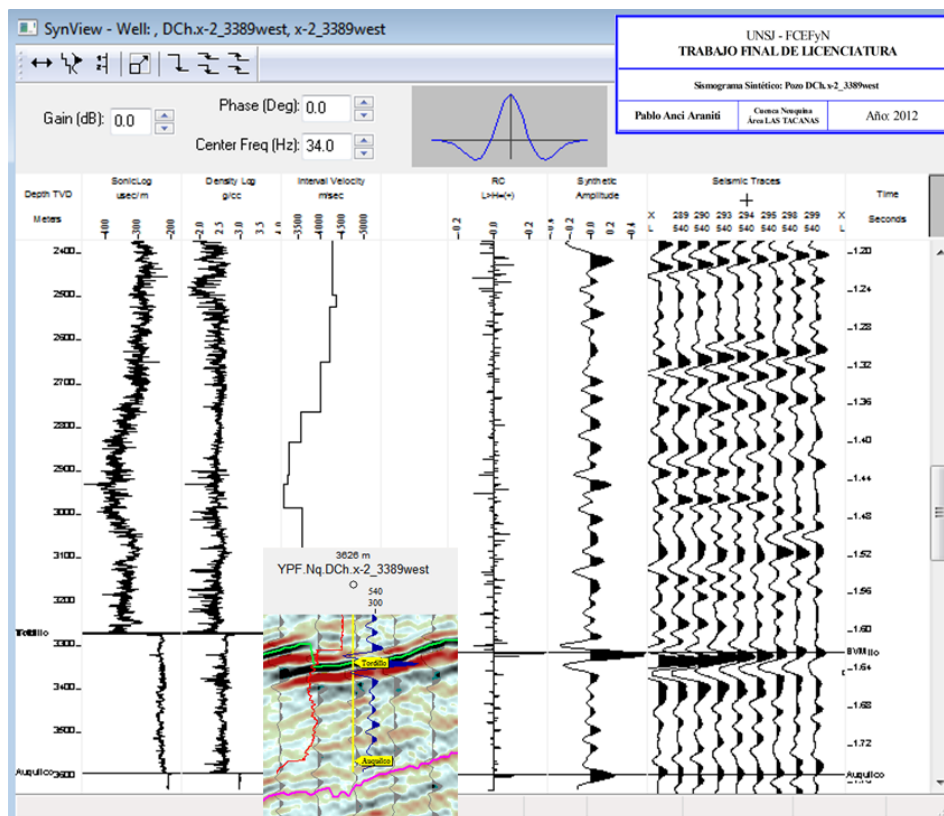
SynView - Well: , DCh.x-2_3389west, x-2_3389west

UNSJ - FCEFyN
TRABAJO FINAL DE LICENCIATURA

Sismograma Sintético: Pozo DCh.x-2_3389west

| Pablo Anci Araniti | Cuenca Neuquina Área LAS TACANAS | Año: 2012 |
|---|---|---|

Gain (dB): 0.0

Phase (Deg): 0.0

Center Freq (Hz): 34.0

Depth TVD Meters

SonicLog usec/m
-400 -300 -200

Density Log g/cc
2.0 2.5 3.0 3.5 4.0

Interval Velocity m/sec
-3500 -4000 -4500 -5000

RC L>H=(+)
-0.2 0.0 0.2

Synthetic Amplitude
-0.4 -0.2 0.0 0.2 0.4

Seismic Traces
X 289 290 293 294 295 298 299 X
L 540 540 540 540 540 540 540 L

Time Seconds

2400
2500
2600
2700
2800
2900
3000
3100
3200
Tordillo
3400
3500
Auquilco

1.20
1.24
1.28
1.32
1.36
1.40
1.44
1.48
1.52
1.56
1.60
Tordillo
1.64
1.68
1.72
Auquilco

3626 m
YPF.Nq.DCh.x-2_3389west
540
300
Tordillo
Auquilco